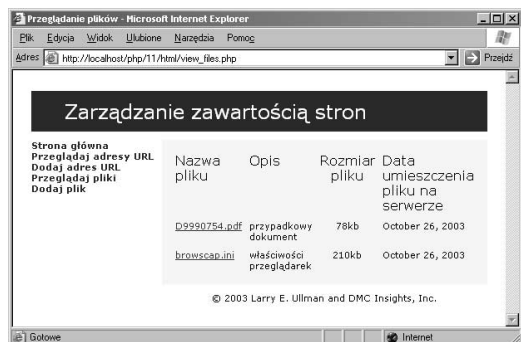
Przeglądanie plików - Microsoft Internet Explorer

Plik Edycja Widok Ulubione Narzędzia Pomoc

Adres http://localhost/php/11/html/view_files.php Przejdź

Zarządzanie zawartością stron

Strona główna
Przeglądaj adresy URL
Dodaj adres URL
Przeglądaj pliki
Dodaj plik

| Nazwa pliku | Opis | Rozmiar pliku | Data umieszczenia pliku na serwerze |
|---|---|---|---|
| D9990754.pdf | przypadkowy dokument | 78kb | October 26, 2003 |
| browscap.ini | właściwości przeglądarek | 210kb | October 26, 2003 |

© 2003 Larry E. Ullman and DMC Insights, Inc.

Gotowe Internet